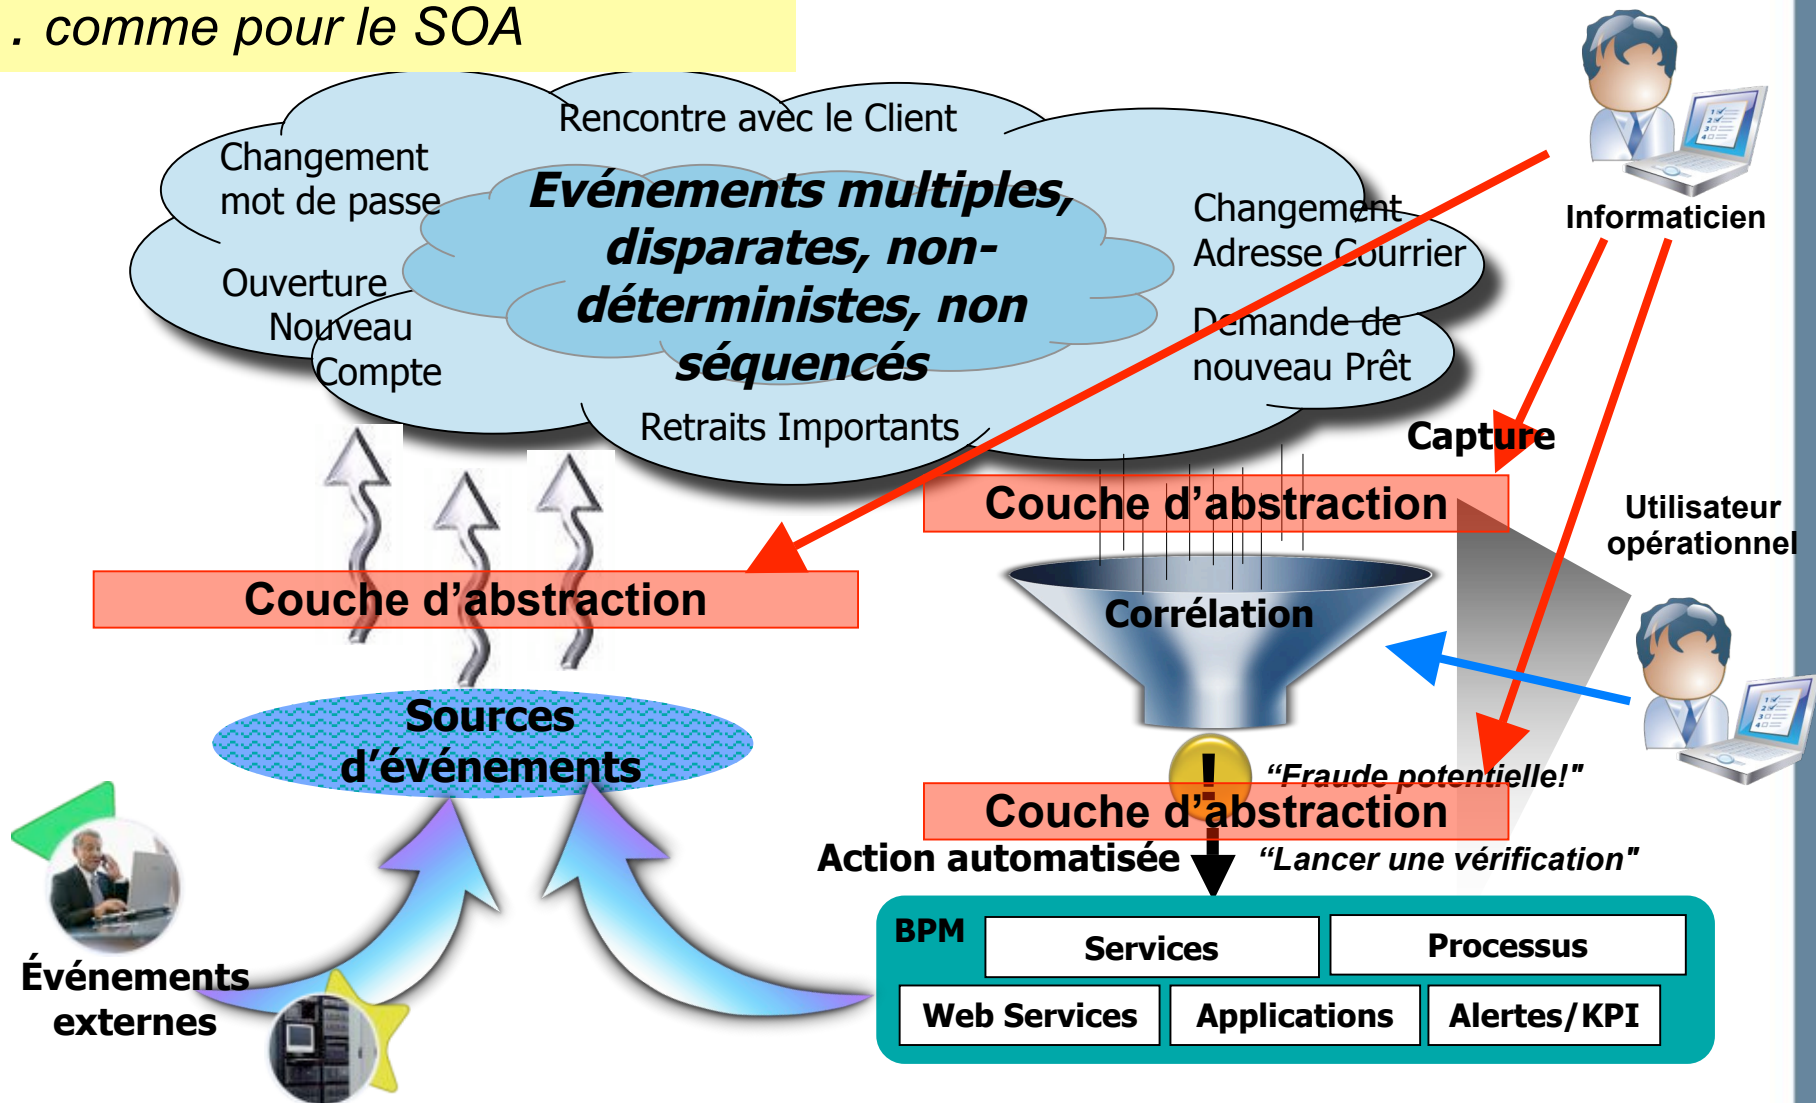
. comme pour le SOA

Rencontre avec le Client

Changement mot de passe

Evénements multiples, disparates, non-déterministes, non séquencés

Changement Adresse Courrier

Ouverture Nouveau Compte

Demande de nouveau Prêt

Retraits Importants

Informaticien

Capture

Couche d'abstraction

Utilisateur opérationnel

Couche d'abstraction

Corrélation

Sources d'événements

"Fraude potentielle!"

Couche d'abstraction

Action automatisée

"Lancer une vérification"

Événements externes

BPM

| Services | Processus |
|---|---|

| Web Services | Applications | Alertes/KPI |
|---|---|---|